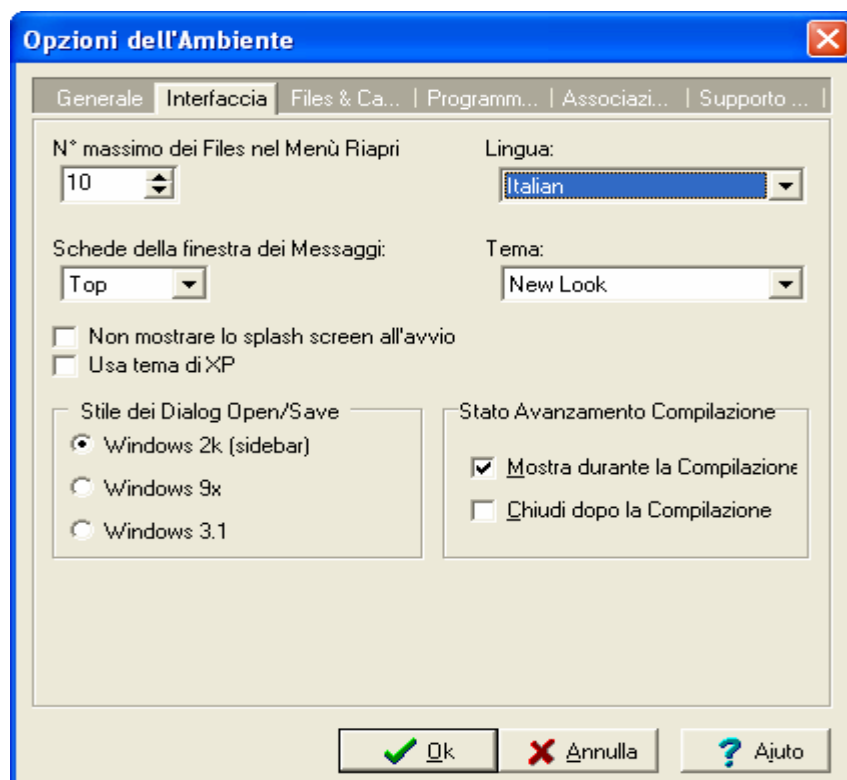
Opzioni dell'Ambiente

Generale | Interfaccia | Files & Ca... | Programm... | Associazi... | Supporto ...

N° massimo dei Files nel Menù Riapri
10

Lingua:
Italian

Schede della finestra dei Messaggi:
Top

Tema:
New Look

Non mostrare lo splash screen all'avvio
Usa tema di XP

Stile dei Dialog Open/Save
Windows 2k (sidebar)
Windows 9x
Windows 3.1

Stato Avanzamento Compilazione
Mostra durante la Compilazione
Chiudi dopo la Compilazione

Ok
Annulla
Aiuto